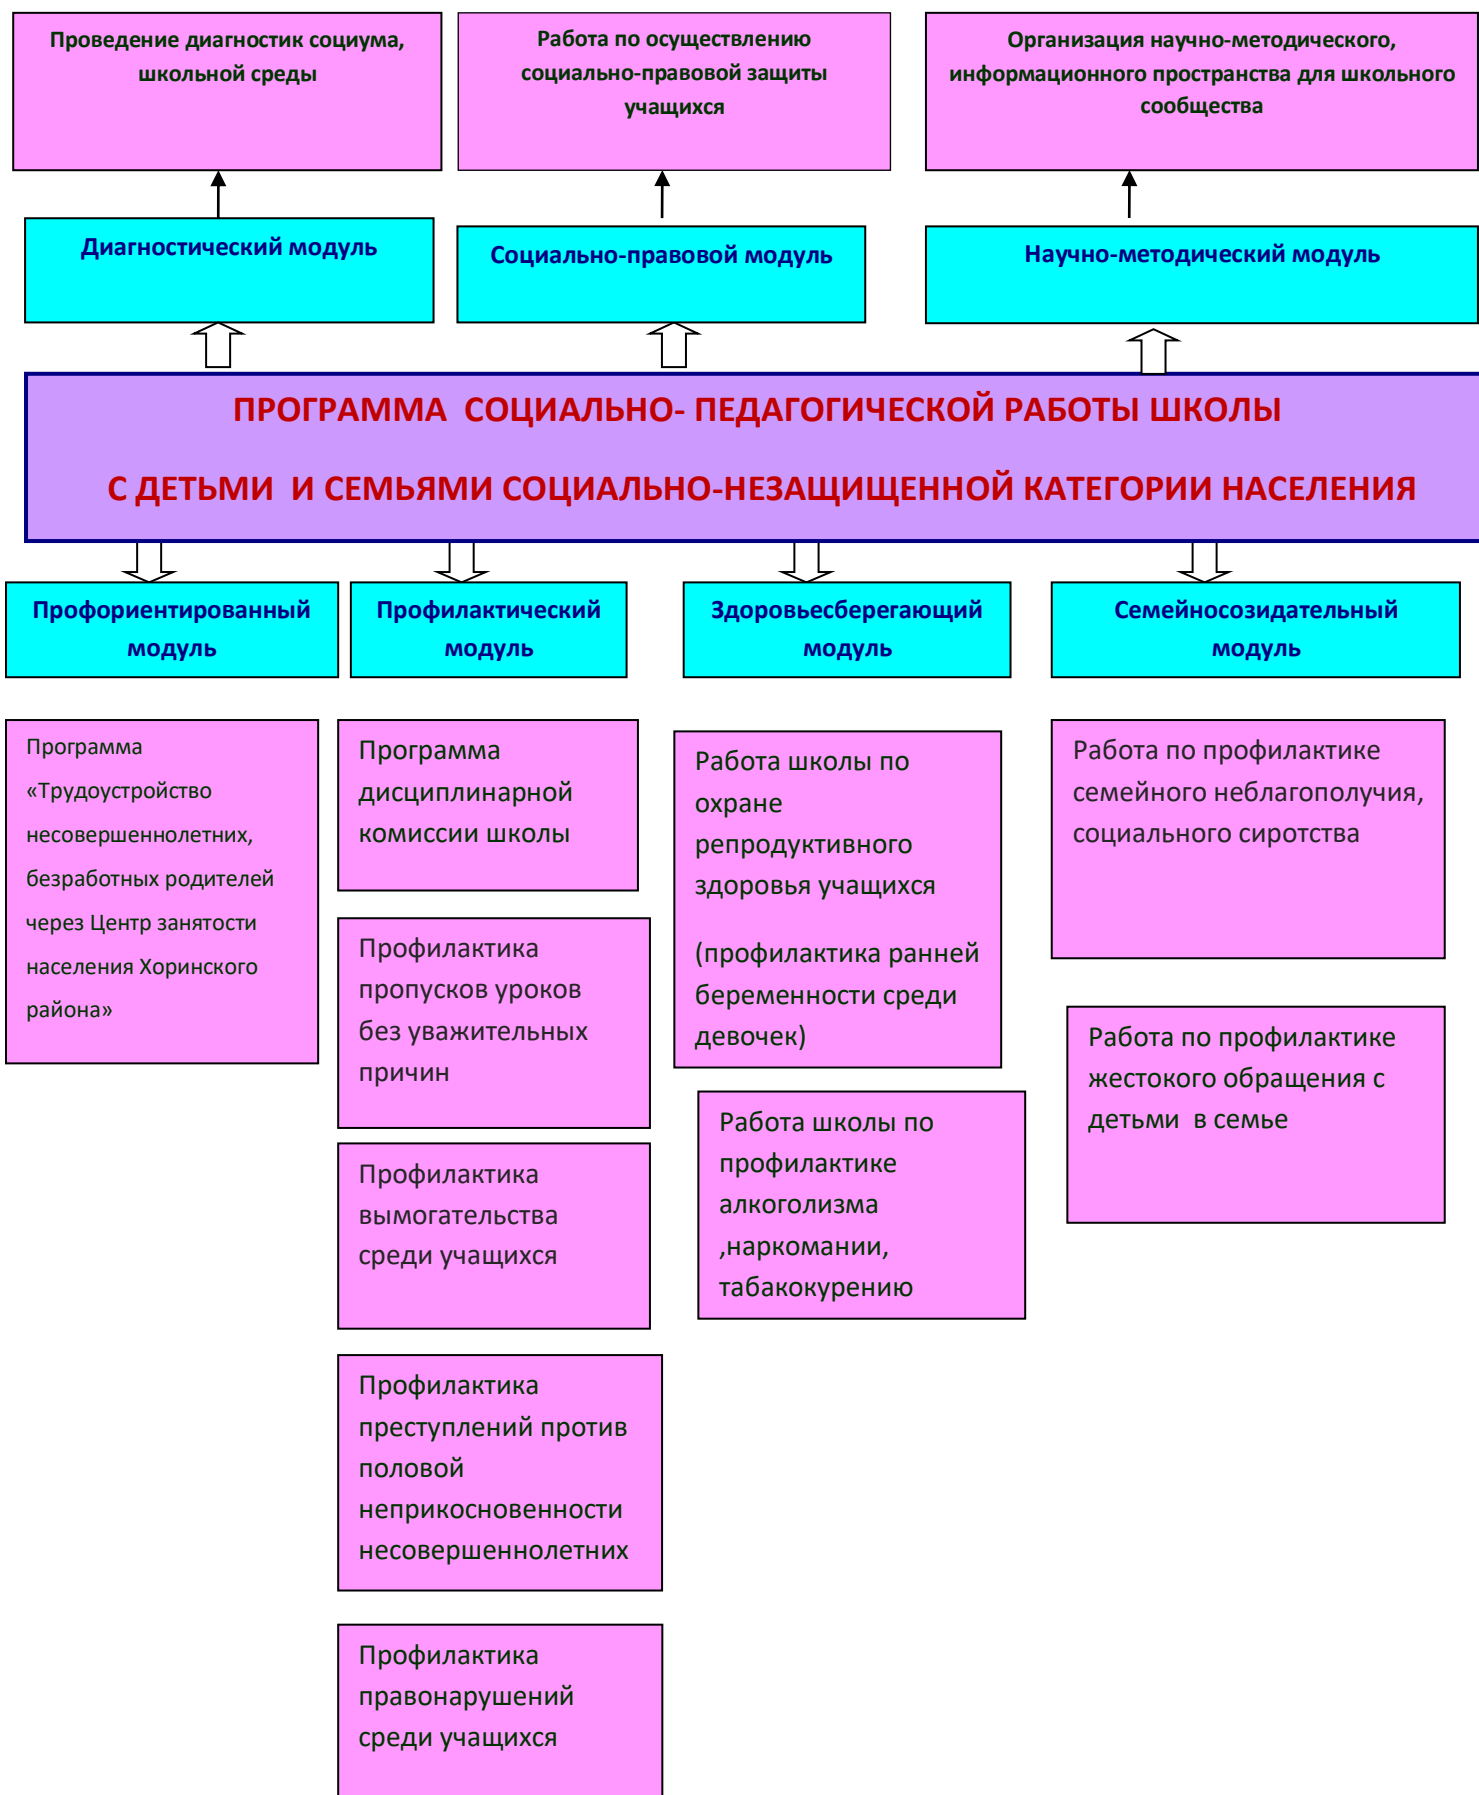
Проведение диагностик социума, школьной среды

Работа по осуществлению социально-правовой защиты учащихся

Организация научно-методического, информационного пространства для школьного сообщества

Диагностический модуль

Социально-правовой модуль

Научно-методический модуль

ПРОГРАММА СОЦИАЛЬНО- ПЕДАГОГИЧЕСКОЙ РАБОТЫ ШКОЛЫ

С ДЕТЬМИ И СЕМЬЯМИ СОЦИАЛЬНО-НЕЗАЩИЩЕННОЙ КАТЕГОРИИ НАСЕЛЕНИЯ

Профориентированный модуль

Профилактический модуль

Здоровьесберегающий модуль

Семейносозидательный модуль

Программа «Трудоустройство несовершеннолетних, безработных родителей через Центр занятости населения Хоринского района»

Программа дисциплинарной комиссии школы

Профилактика пропусков уроков без уважительных причин

Профилактика вымогательства среди учащихся

Профилактика преступлений против половой неприкосновенности несовершеннолетних

Профилактика правонарушений среди учащихся

Работа школы по охране репродуктивного здоровья учащихся

(профилактика ранней беременности среди девочек)

Работа школы по профилактике алкоголизма ,наркомании, табакокурению

Работа по профилактике семейного неблагополучия, социального сиротства

Работа по профилактике жестокого обращения с детьми в семье